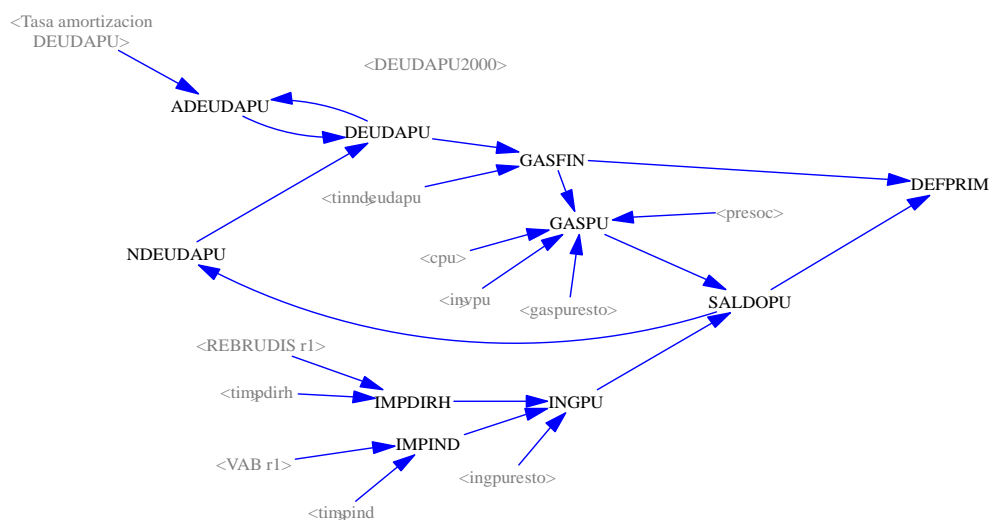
<Tasa amortizacion DEUDAPU>

<DEUDAPU2000>

ADEUDAPU

DEUDAPU

GASFIN

DEFPRIM

<tinndeudapu

GASPU

<presoc>

NDEUDAPU

<cpu>

<invpu

<gaspuresto>

SALDOPU

<REBRUDIS r1>

<timpdirh

IMPDIRH

INGPU

IMPIND

<VAB r1>

<ingpuresto>

<timpind